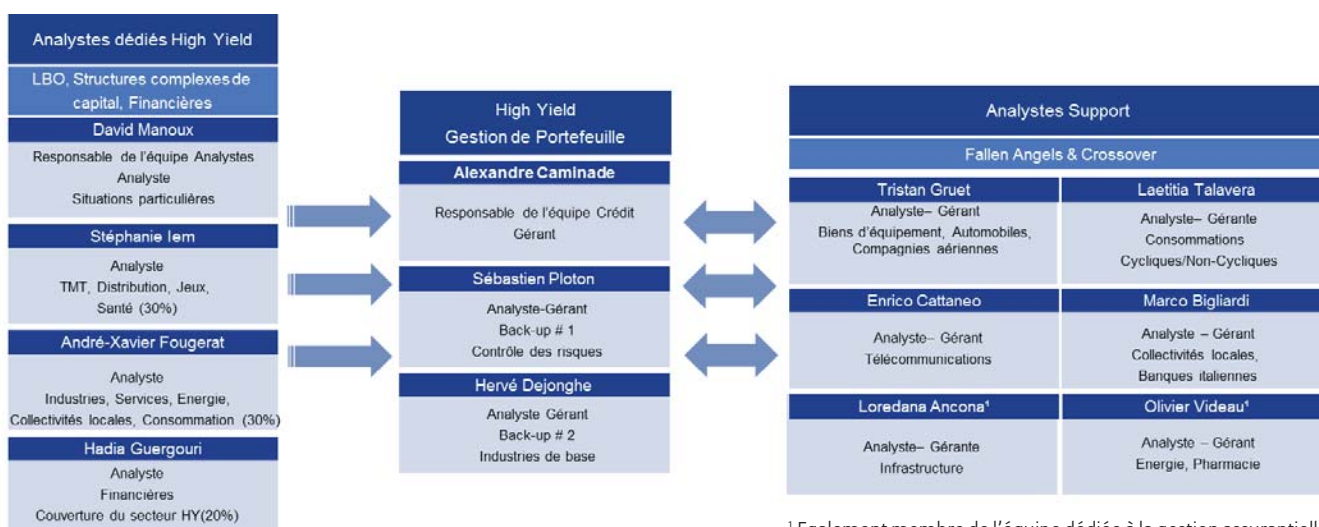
Analystes dédiés High Yield

LBO, Structures complexes de capital, Financières

David Manoux

Responsable de l'équipe Analystes
Analyste
Situations particulières

Stéphanie Iem

Analyste
TMT, Distribution, Jeux, Santé (30%)

André-Xavier Fougerat

Analyste
Industries, Services, Energie, Collectivités locales, Consommation (30%)

Hadia Guergouri

Analyste
Financières
Couverture du secteur HY(20%)

High Yield
Gestion de Portefeuille

Alexandre Caminade

Responsable de l'équipe Crédit
Gérant

Sébastien Ploton

Analyste-Gérant
Back-up # 1
Contrôle des risques

Hervé Dejonghe

Analyste Gérant
Back-up # 2
Industries de base

Analystes Support

Fallen Angels & Crossover

Tristan Gruet

Analyste– Gérant
Biens d'équipement, Automobiles, Compagnies aériennes

Laetitia Talavera

Analyste– Gérante
Consommations
Cycliques/Non-Cycliques

Enrico Cattaneo

Analyste– Gérant
Télécommunications

Marco Bigliardi

Analyste – Gérant
Collectivités locales,
Banques italiennes

Loredana Ancona¹

Analyste– Gérante
Infrastructure

Olivier Videau¹

Analyste – Gérant
Energie, Pharmacie

¹ Egalement membre de l'équipe dédiée à la gestion assurantiell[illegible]